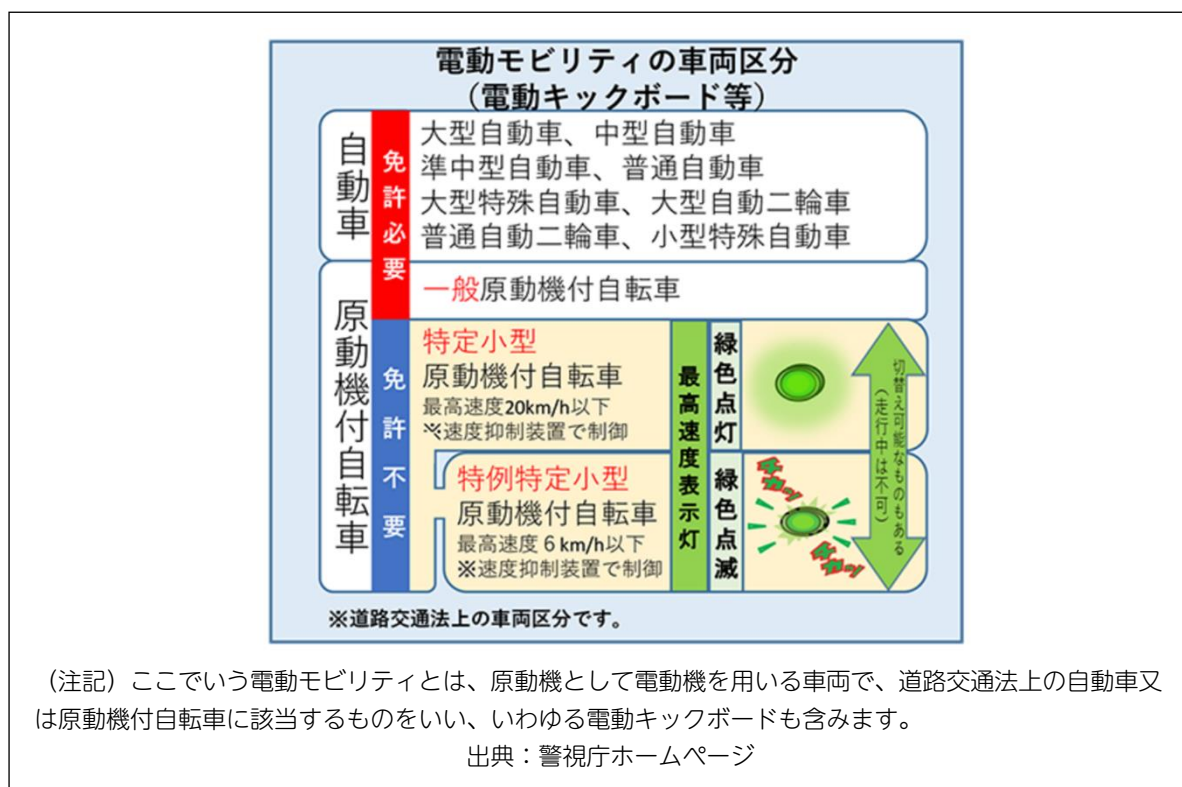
電動モビリティの車両区分
（電動キックボード等）

自動車

免許必要

大型自動車、中型自動車
準中型自動車、普通自動車
大型特殊自動車、大型自動二輪車
普通自動二輪車、小型特殊自動車

原動機付自転車

一般原動機付自転車

免許不要

特定小型
原動機付自転車
最高速度20km/h以下
※速度抑制装置で制御

特例特定小型
原動機付自転車
最高速度６km/h以下
※速度抑制装置で制御

最高速度表示灯

緑色点灯

緑色点滅

チカッ

チカッ

切替え可能なものもある
（走行中は不可）

※道路交通法上の車両区分です。

（注記）ここでいう電動モビリティとは、原動機として電動機を用いる車両で、道路交通法上の自動車又は原動機付自転車に該当するものをいい、いわゆる電動キックボードも含みます。
出典：警視庁ホームページ